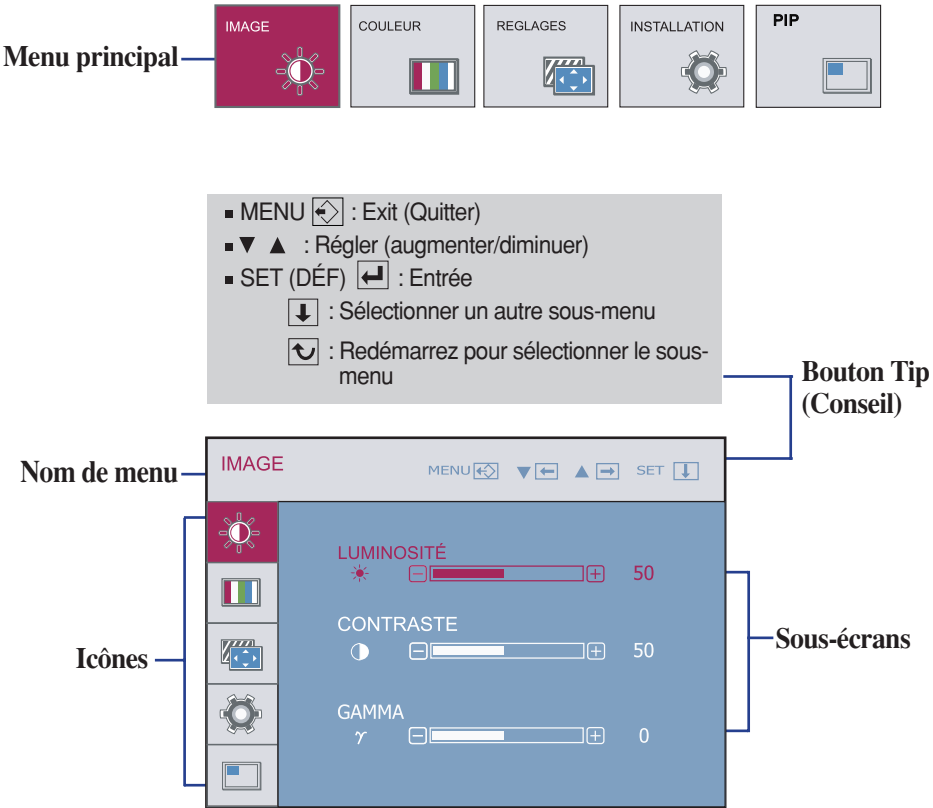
Menu principal

IMAGE

COULEUR

REGLAGES

INSTALLATION

PIP

■ MENU : Exit (Quitter)
■ ▼ ▲ : Régler (augmenter/diminuer)
■ SET (DÉF) : Entrée
: Sélectionner un autre sous-menu
: Redémarrez pour sélectionner le sous-menu

Bouton Tip (Conseil)

Nom de menu

IMAGE

MENU ▼ ▲ SET

Icônes

LUMINOSITÉ
50

CONTRASTE
50

GAMMA
$\gamma$
0

Sous-écrans